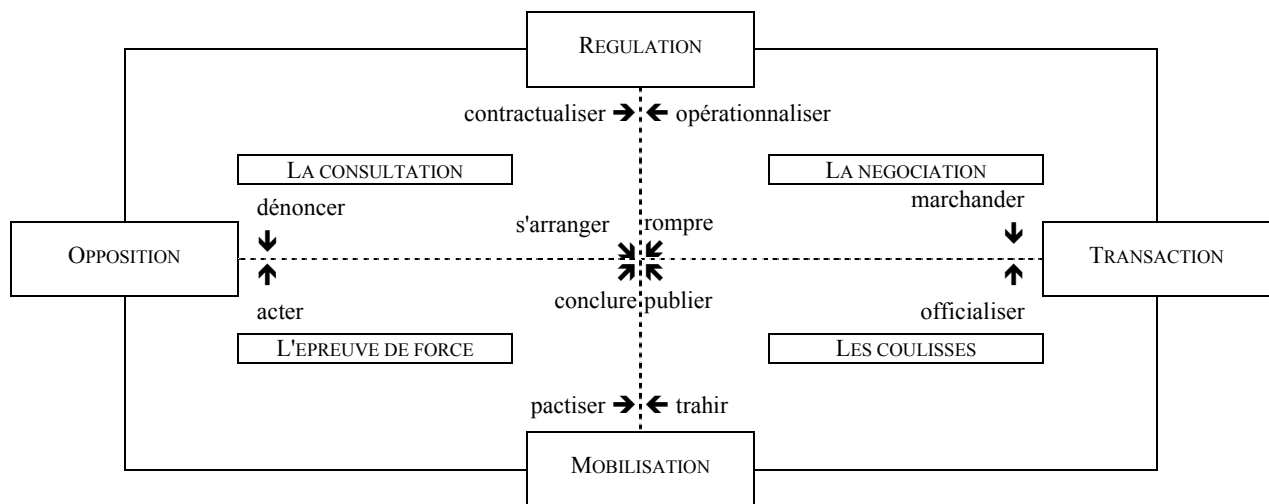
REGULATION

contractualiser → ← opérationnaliser

LA CONSULTATION

LA NEGOCIATION

dénoncer

s'arranger

rompre

marchander

OPPOSITION

TRANSACTION

conclure

publier

acter

officialiser

L'EPREUVE DE FORCE

LES COULISSES

pactiser → ← trahir

MOBILISATION